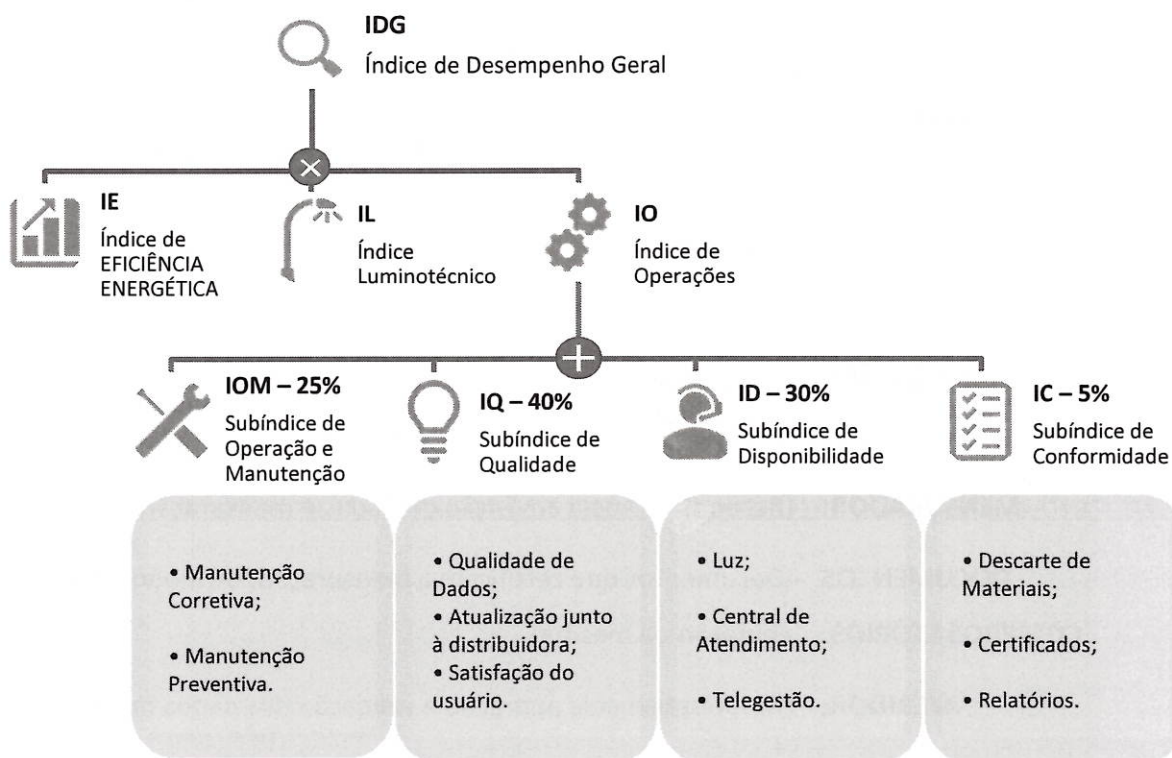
IDG
Índice de Desempenho Geral

IE
Índice de EFICIÊNCIA ENERGÉTICA

IL
Índice Luminotécnico

IO
Índice de Operações

IOM – 25%
Subíndice de Operação e Manutenção

IQ – 40%
Subíndice de Qualidade

ID – 30%
Subíndice de Disponibilidade

IC – 5%
Subíndice de Conformidade

• Manutenção Corretiva;

• Manutenção Preventiva.

• Qualidade de Dados;
• Atualização junto à distribuidora;
• Satisfação do usuário.

• Luz;

• Central de Atendimento;

• Telegestão.

• Descarte de Materiais;

• Certificados;

• Relatórios.